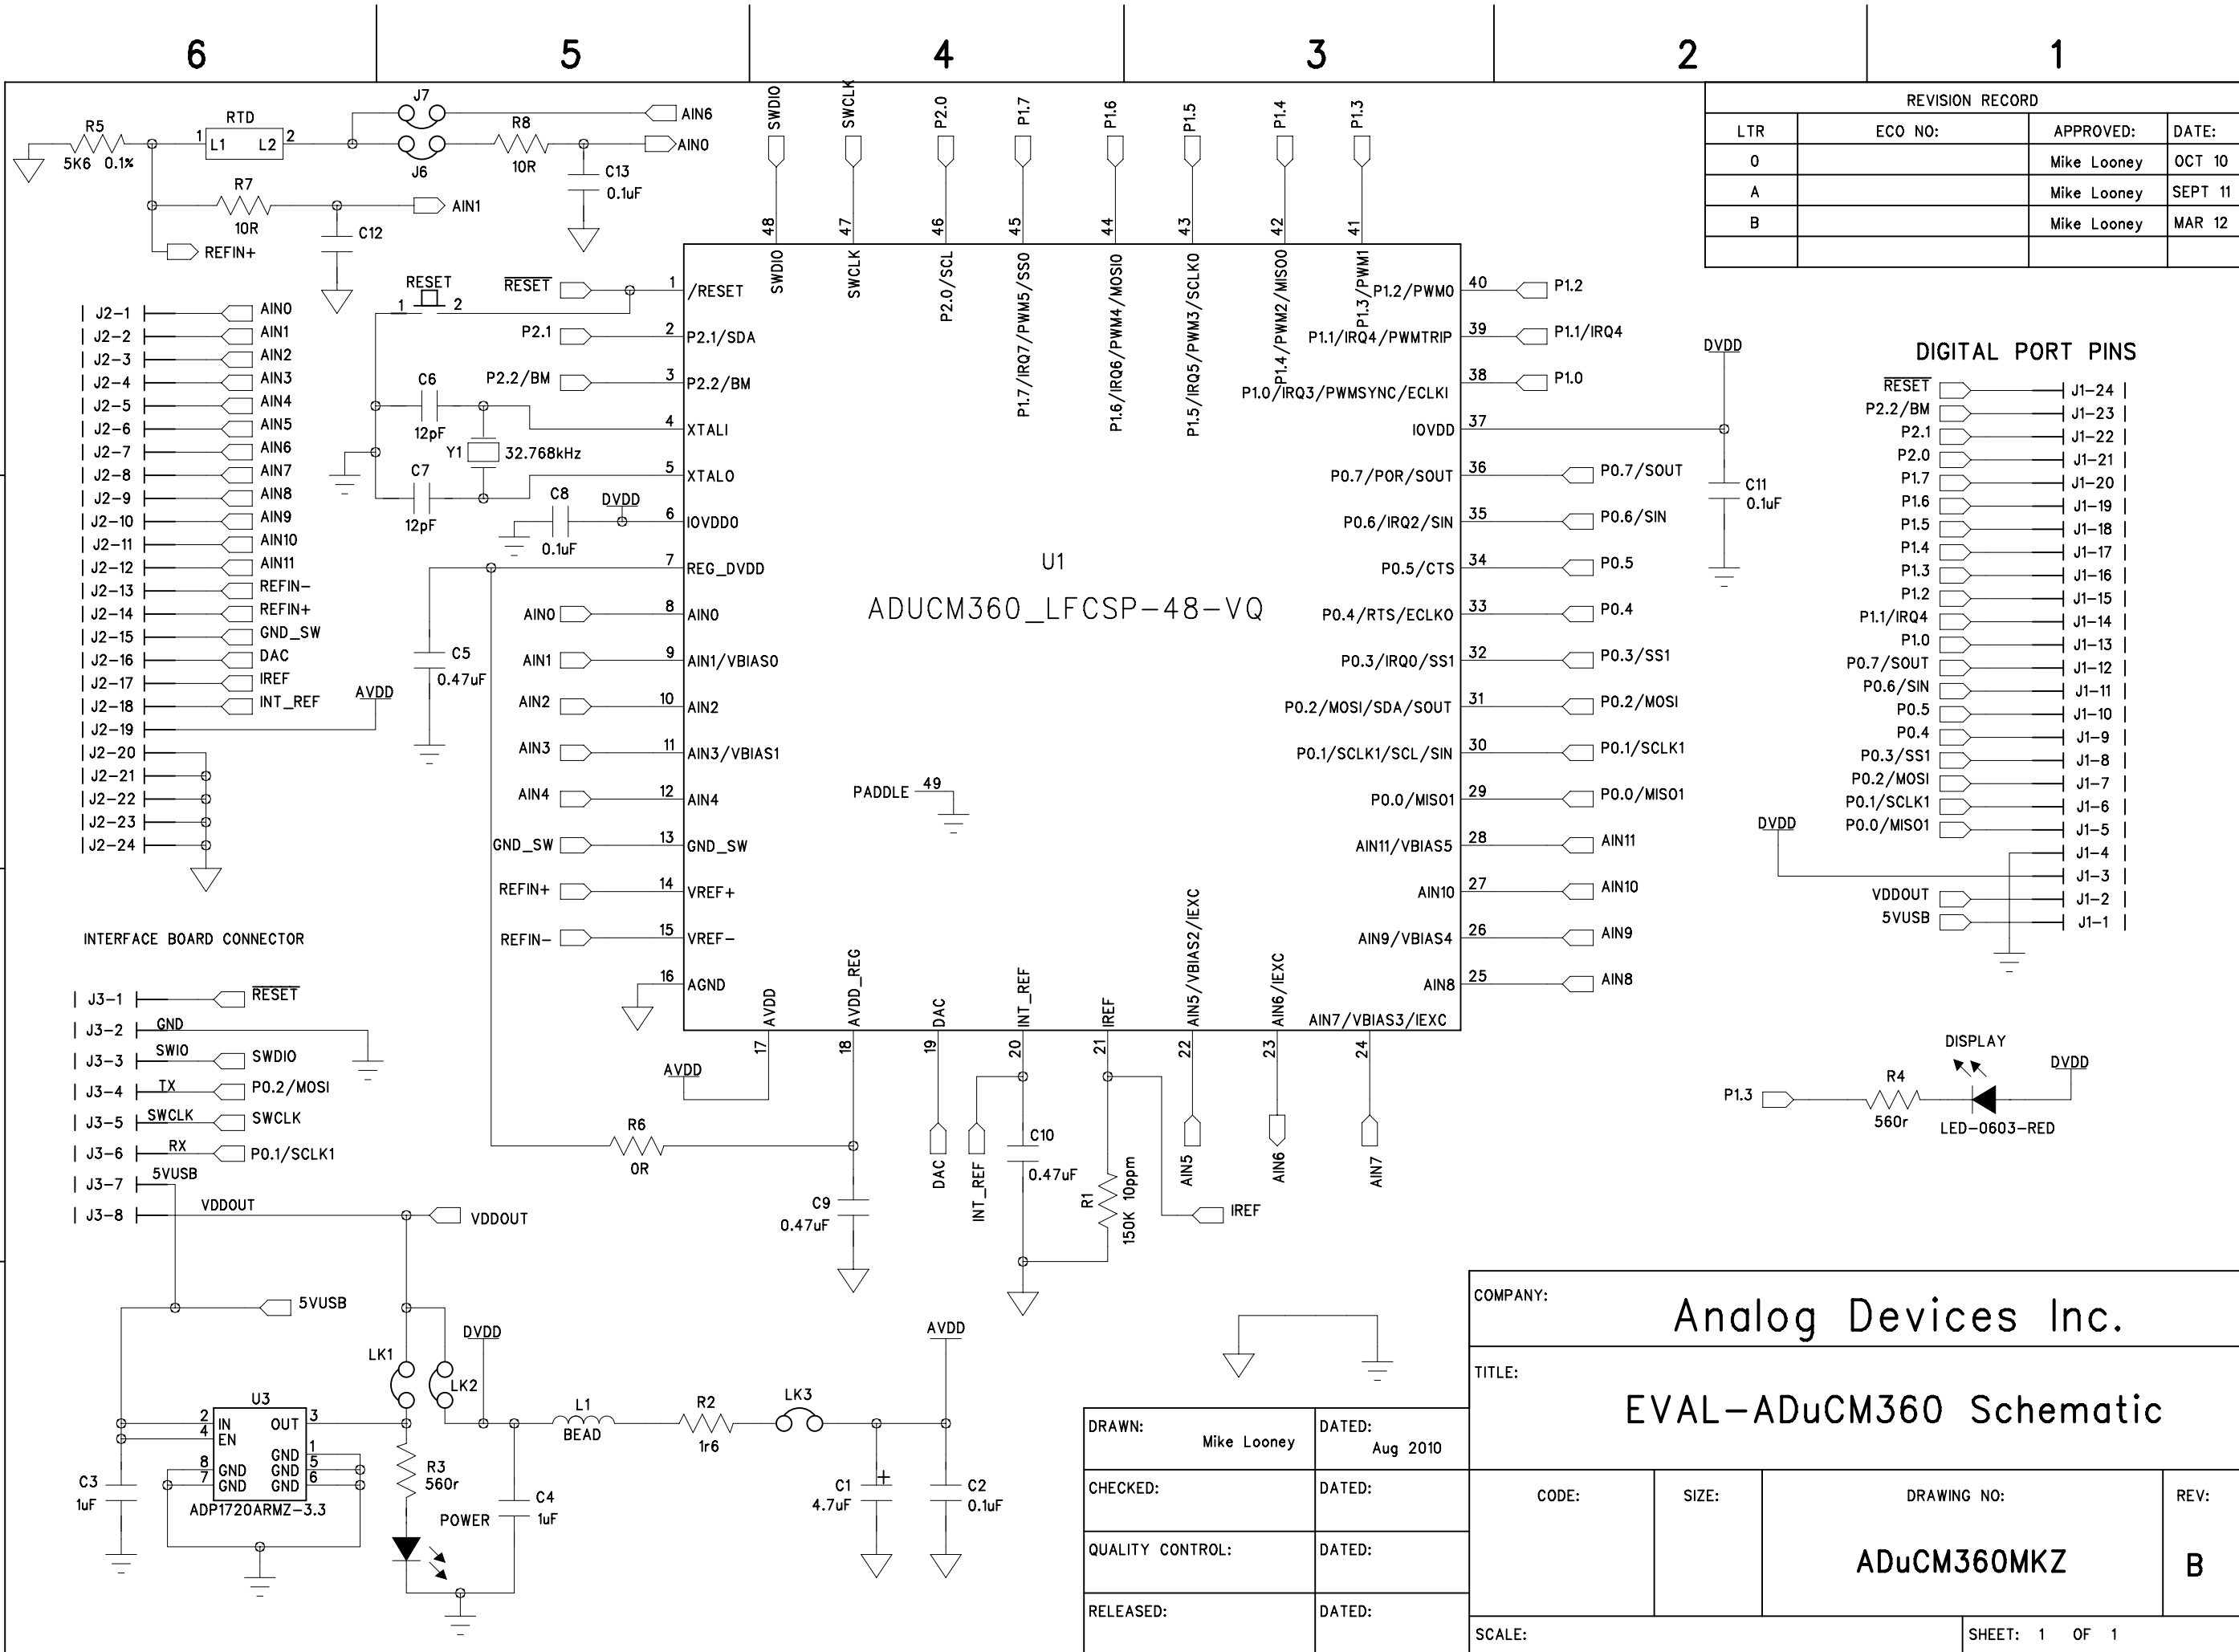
6 5 4 3 2 1

REVISION RECORD

| LTR | ECO NO: | APPROVED: | DATE: |
|---|---|---|---|
| 0 | | Mike Looney | OCT 10 |
| A | | Mike Looney | SEPT 11 |
| B | | Mike Looney | MAR 12 |
| | | | |

R5 5K6 0.1% RTD 1 L1 L2 2 J7 J6 R8 10R AIN6 AIN0 C13 0.1uF R7 10R AIN1 C12 REFIN+

SWDIO SWCLK P2.0 P1.7 P1.6 P1.5 P1.4 P1.3

48 47 46 45 44 43 42 41

SWDIO SWCLK P2.0/SCL P1.7/IRQ7/PWM5/SS0 P1.6/IRQ6/PWM4/MOSI0 P1.5/IRQ5/PWM3/SCLK0 P1.4/PWM2/MISO0 P1.3/PWM1

RESET 1 2 $\overline{RESET}$ 1 /RESET
P2.1 2 P2.1/SDA
P2.2/BM 3 P2.2/BM
C6 12pF Y1 32.768kHz 4 XTALI
C7 12pF 5 XTALO
C8 0.1uF DVDD 6 IOVDD0
7 REG_DVDD
C5 0.47uF
AIN0 8 AIN0
AIN1 9 AIN1/VBIAS0
AIN2 10 AIN2
AIN3 11 AIN3/VBIAS1
AIN4 12 AIN4
GND_SW 13 GND_SW
REFIN+ 14 VREF+
REFIN− 15 VREF−
16 AGND

U1
ADUCM360_LFCSP-48-VQ
PADDLE 49

40 P1.2/PWM0 P1.2
39 P1.1/IRQ4/PWMTRIP P1.1/IRQ4
38 P1.0/IRQ3/PWMSYNC/ECLKI P1.0
37 IOVDD DVDD
36 P0.7/POR/SOUT P0.7/SOUT
35 P0.6/IRQ2/SIN P0.6/SIN
34 P0.5/CTS P0.5
33 P0.4/RTS/ECLKO P0.4
32 P0.3/IRQ0/SS1 P0.3/SS1
31 P0.2/MOSI/SDA/SOUT P0.2/MOSI
30 P0.1/SCLK1/SCL/SIN P0.1/SCLK1
29 P0.0/MISO1 P0.0/MISO1
28 AIN11/VBIAS5 AIN11
27 AIN10 AIN10
26 AIN9/VBIAS4 AIN9
25 AIN8 AIN8
AIN7/VBIAS3/IEXC
C11 0.1uF

AVDD AVDD_REG DAC INT_REF IREF AIN5/VBIAS2/IEXC AIN6/IEXC
17 18 19 20 21 22 23 24
AVDD R6 0R C9 0.47uF DAC INT_REF C10 0.47uF R1 150K 10ppm IREF AIN5 AIN6 AIN7

J2-1 AIN0
J2-2 AIN1
J2-3 AIN2
J2-4 AIN3
J2-5 AIN4
J2-6 AIN5
J2-7 AIN6
J2-8 AIN7
J2-9 AIN8
J2-10 AIN9
J2-11 AIN10
J2-12 AIN11
J2-13 REFIN−
J2-14 REFIN+
J2-15 GND_SW
J2-16 DAC
J2-17 IREF
J2-18 INT_REF
J2-19 AVDD
J2-20
J2-21
J2-22
J2-23
J2-24

INTERFACE BOARD CONNECTOR

J3-1 $\overline{RESET}$
J3-2 GND
J3-3 SWIO SWDIO
J3-4 TX P0.2/MOSI
J3-5 SWCLK SWCLK
J3-6 RX P0.1/SCLK1
J3-7 5VUSB
J3-8 VDDOUT VDDOUT

DIGITAL PORT PINS
$\overline{RESET}$ J1-24
P2.2/BM J1-23
P2.1 J1-22
P2.0 J1-21
P1.7 J1-20
P1.6 J1-19
P1.5 J1-18
P1.4 J1-17
P1.3 J1-16
P1.2 J1-15
P1.1/IRQ4 J1-14
P1.0 J1-13
P0.7/SOUT J1-12
P0.6/SIN J1-11
P0.5 J1-10
P0.4 J1-9
P0.3/SS1 J1-8
P0.2/MOSI J1-7
P0.1/SCLK1 J1-6
P0.0/MISO1 J1-5
DVDD J1-4
J1-3
VDDOUT J1-2
5VUSB J1-1

DISPLAY DVDD P1.3 R4 560r LED-0603-RED

5VUSB DVDD AVDD LK1 LK2 U3 2 IN 4 EN OUT 3 8 GND 7 GND GND 1 GND 5 GND 6 ADP1720ARMZ-3.3 C3 1uF R3 560r POWER C4 1uF L1 BEAD R2 1r6 LK3 C1 4.7uF C2 0.1uF

COMPANY: Analog Devices Inc.
TITLE: EVAL−ADuCM360 Schematic
DRAWN: Mike Looney DATED: Aug 2010
CHECKED: DATED:
QUALITY CONTROL: DATED:
RELEASED: DATED:
CODE: SIZE: DRAWING NO: ADuCM360MKZ REV: B
SCALE: SHEET: 1 OF 1